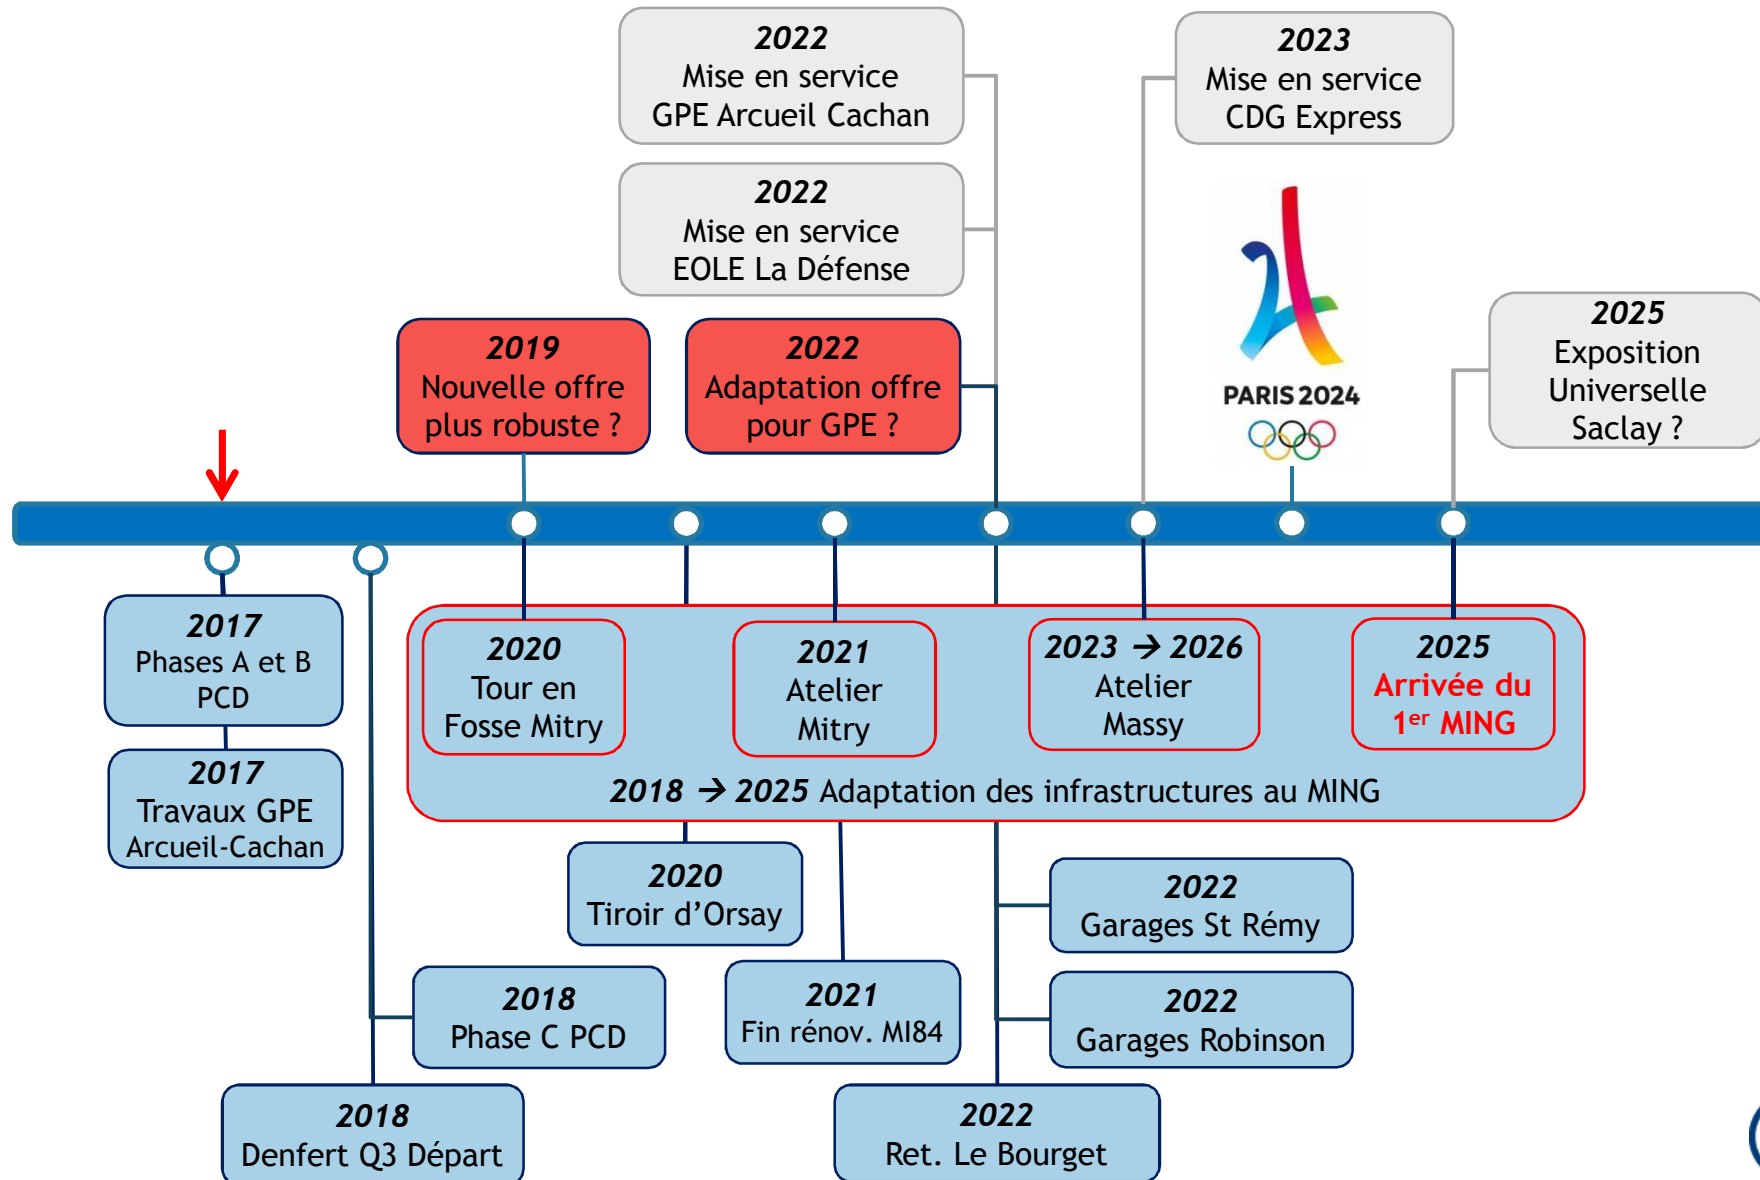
**2022**
Mise en service
GPE Arcueil Cachan

**2023**
Mise en service
CDG Express

**2022**
Mise en service
EOLE La Défense

**2019**
Nouvelle offre plus robuste ?

**2022**
Adaptation offre pour GPE ?

PARIS 2024

**2025**
Exposition Universelle Saclay ?

**2017**
Phases A et B PCD

**2017**
Travaux GPE Arcueil-Cachan

**2020**
Tour en Fosse Mitry

**2021**
Atelier Mitry

**2023 → 2026**
Atelier Massy

**2025**
Arrivée du $1^{er}$ MING

**2018 → 2025** Adaptation des infrastructures au MING

**2020**
Tiroir d'Orsay

**2022**
Garages St Rémy

**2018**
Phase C PCD

**2021**
Fin rénov. MI84

**2022**
Garages Robinson

**2018**
Denfert Q3 Départ

**2022**
Ret. Le Bourget